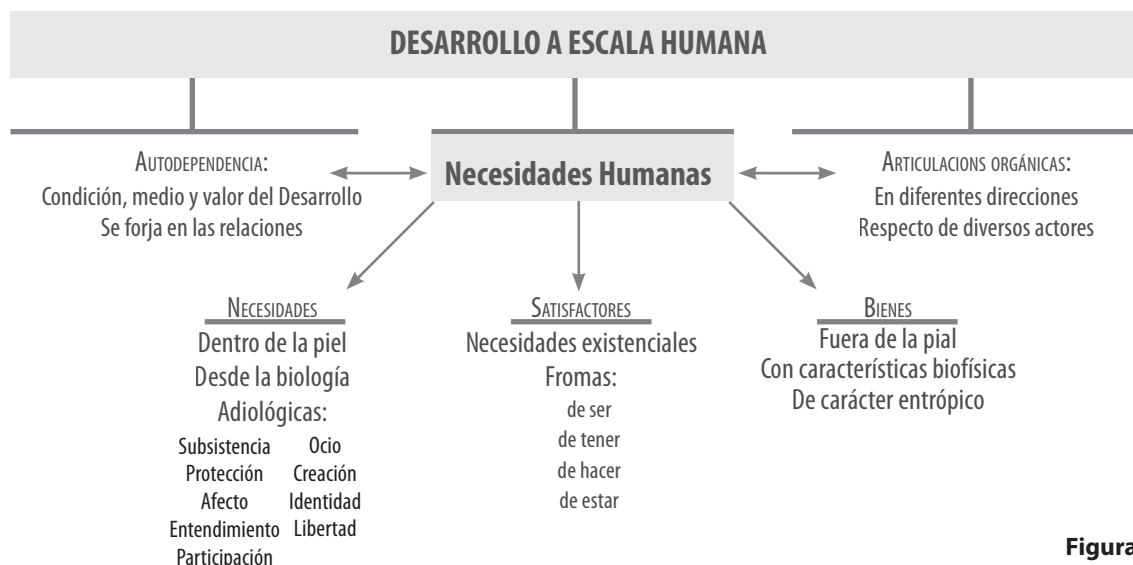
DESARROLLO A ESCALA HUMANA

AUTODEPENDENCIA:
Condición, medio y valor del Desarrollo
Se forja en las relaciones

Necesidades Humanas

ARTICULACIONS ORGÁNICAS:
En diferentes direcciones
Respecto de diversos actores

NECESIDADES
Dentro de la piel
Desde la biología
Adiológicas:
Subsistencia
Protección
Afecto
Entendimiento
Participación
Ocio
Creación
Identidad
Libertad

SATISFACTORES
Necesidades existenciales
Fromas:
de ser
de tener
de hacer
de estar

BIENES
Fuera de la pial
Con características biofísicas
De carácter entrópico

Figura